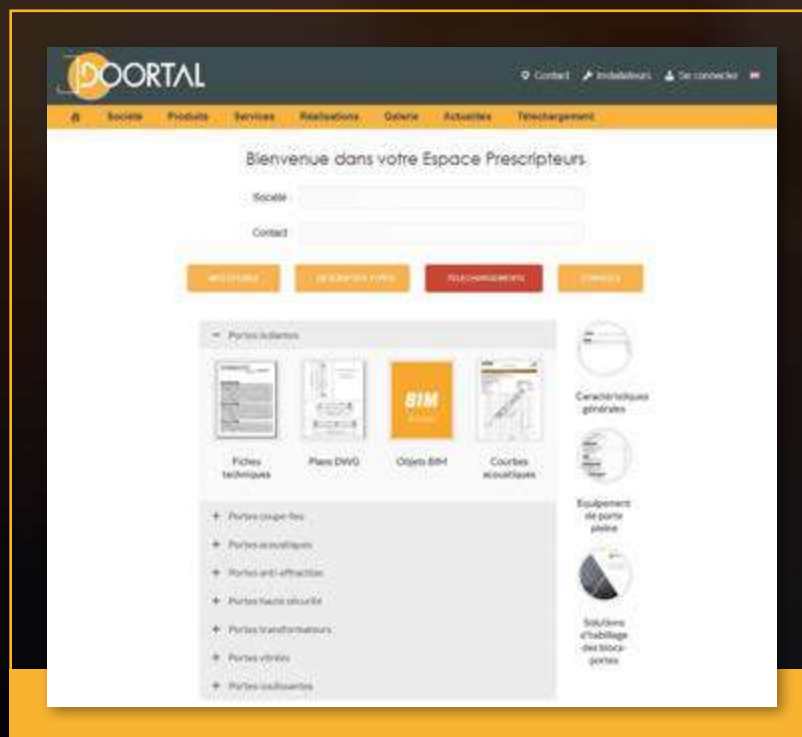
DOORTAL

Contact Installateurs Se connecter

Société Produits Services Réalisations Galerie Actualités Téléchargement

Bienvenue dans votre Espace Prescripteurs

Société

Contact

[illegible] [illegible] TÉLÉCHARGEMENTS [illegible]

Portes isolantes

Fiches techniques

Plans DWG

BIM

Objets BIM

Courbes acoustiques

Portes coupe-feu

Portes acoustiques

Portes anti-effraction

Portes haute sécurité

Portes transformateurs

Portes vitrées

Portes coulissantes

Caractéristiques générales

Equipement de porte pleine

Solutions d'habillage des blocs-portes